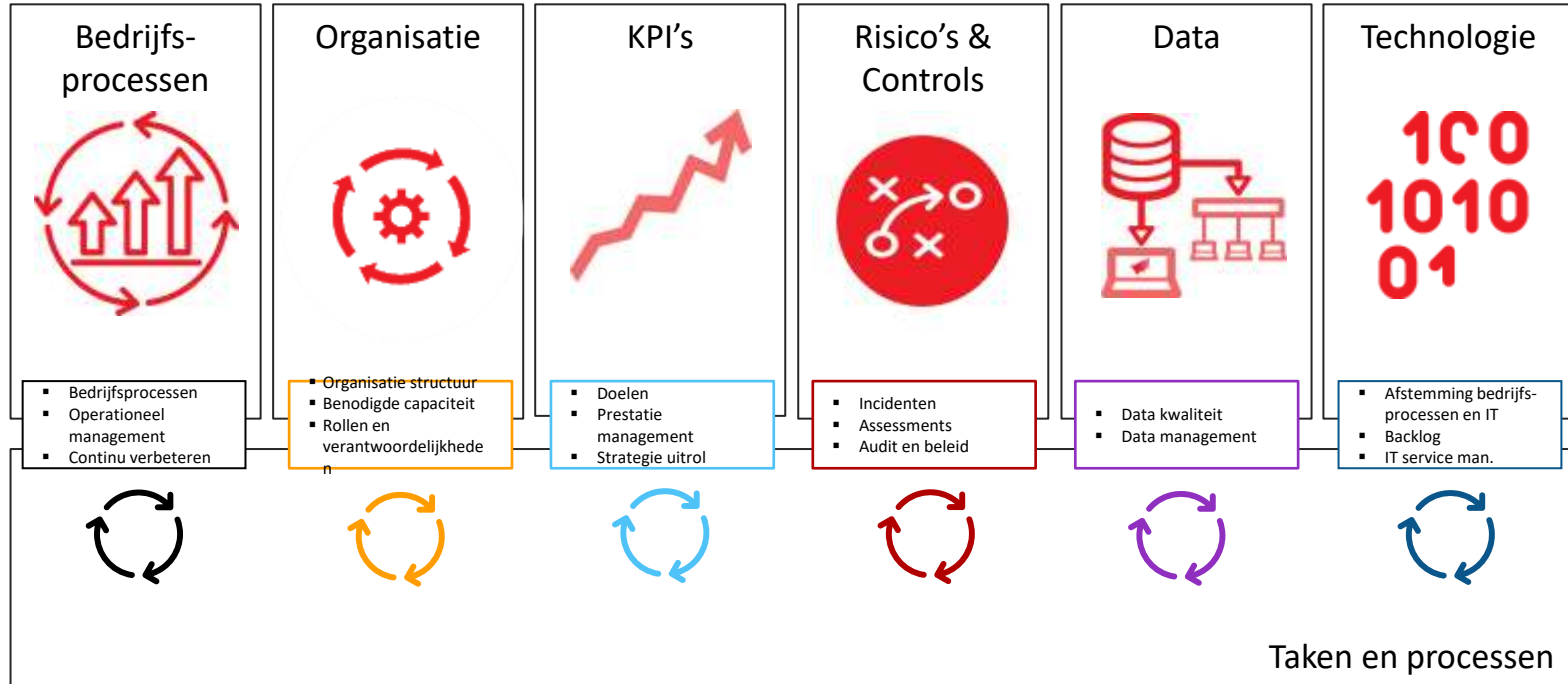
Bedrijfsprocessen

Organisatie

KPI's

Risico's & Controls

Data

Technologie

100
1010
01

- Bedrijfsprocessen
- Operationeel management
- Continu verbeteren

- Organisatie structuur
- Benodigde capaciteit
- Rollen en verantwoordelijkhede n

- Doelen
- Prestatie management
- Strategie uitrol

- Incidenten
- Assessments
- Audit en beleid

- Data kwaliteit
- Data management

- Afstemming bedrijfsprocessen en IT
- Backlog
- IT service man.

Taken en processen